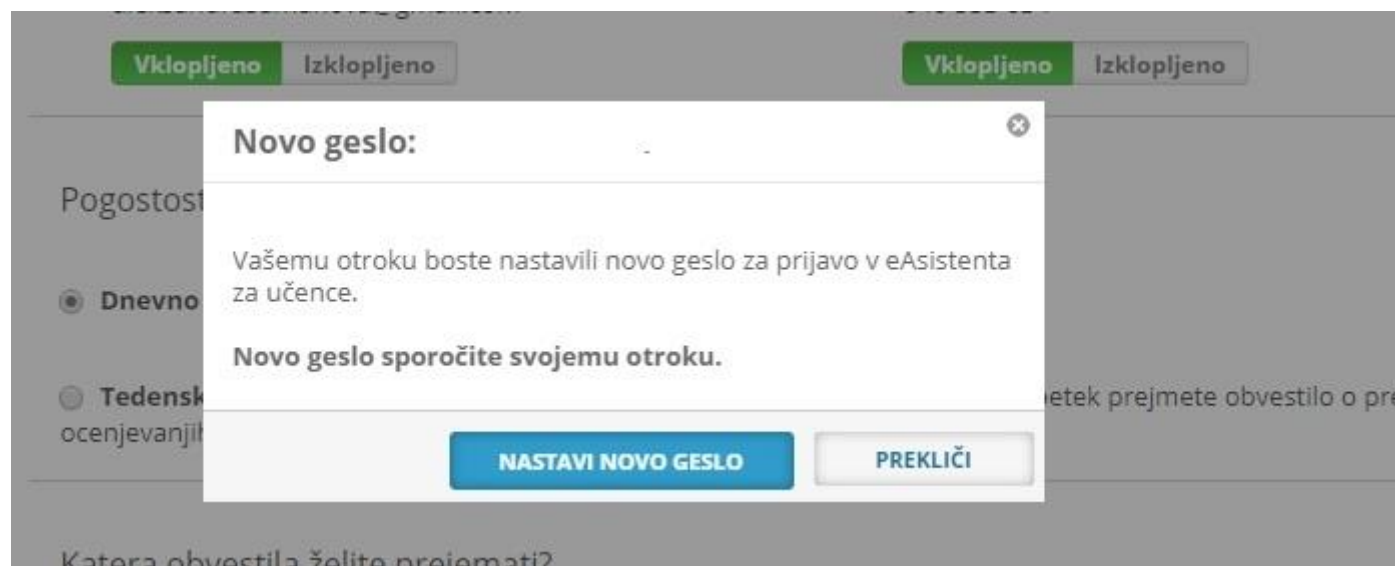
Vklopljeno Izklopljeno

Vklopljeno Izklopljeno

Pogostost

Dnevno

Tedensk

ocenjevanji

etek prejmete obvestilo o pr

Katera obvestila želite prejemati?

Novo geslo:

Vašemu otroku boste nastavili novo geslo za prijavo v eAsistenta za učence.

**Novo geslo sporočite svojemu otroku.**

NASTAVI NOVO GESLO PREKLIČI